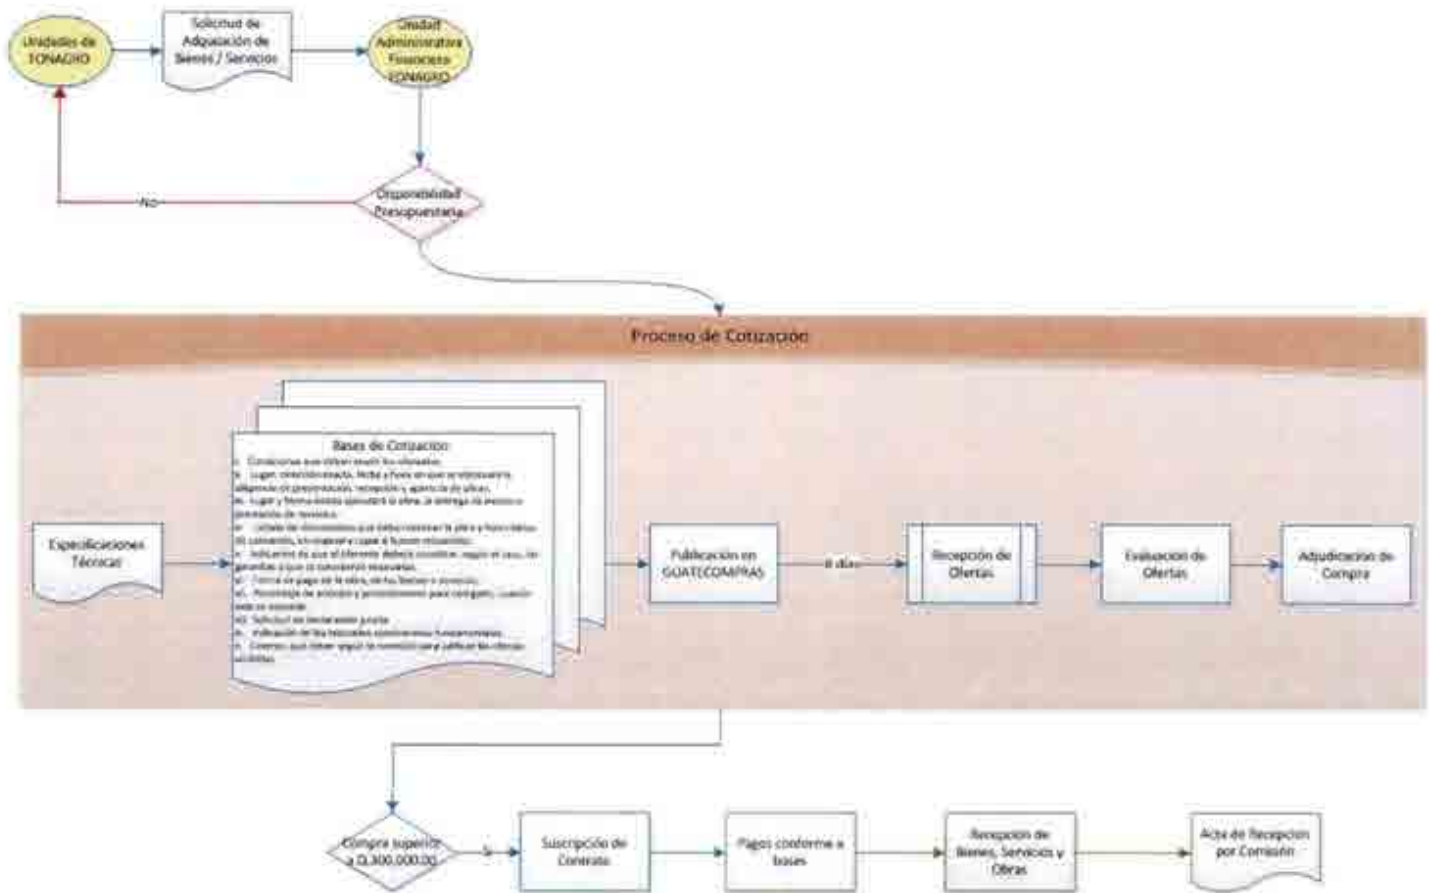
Unidades de FONAGRO

Solicitud de Adquisición de Bienes / Servicios

Unidad Administrativa Financiera FONAGRO

Disponibilidad Presupuestaria

No

Proceso de Cotización

Especificaciones Técnicas

Bases de Cotización
i. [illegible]
ii. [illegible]
iii. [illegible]
iv. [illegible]
v. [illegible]
vi. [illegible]
vii. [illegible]
viii. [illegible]
ix. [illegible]
x. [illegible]

Publicación en GUATECOMPRAS

8 días

Recepción de Ofertas

Evaluación de Ofertas

Adjudicación de Compra

Compra superior a Q.300,000.00

Si

Suscripción de Contrato

Pagos conforme a bases

Recepción de Bienes, Servicios y Obras

Acta de Recepción por Comisión